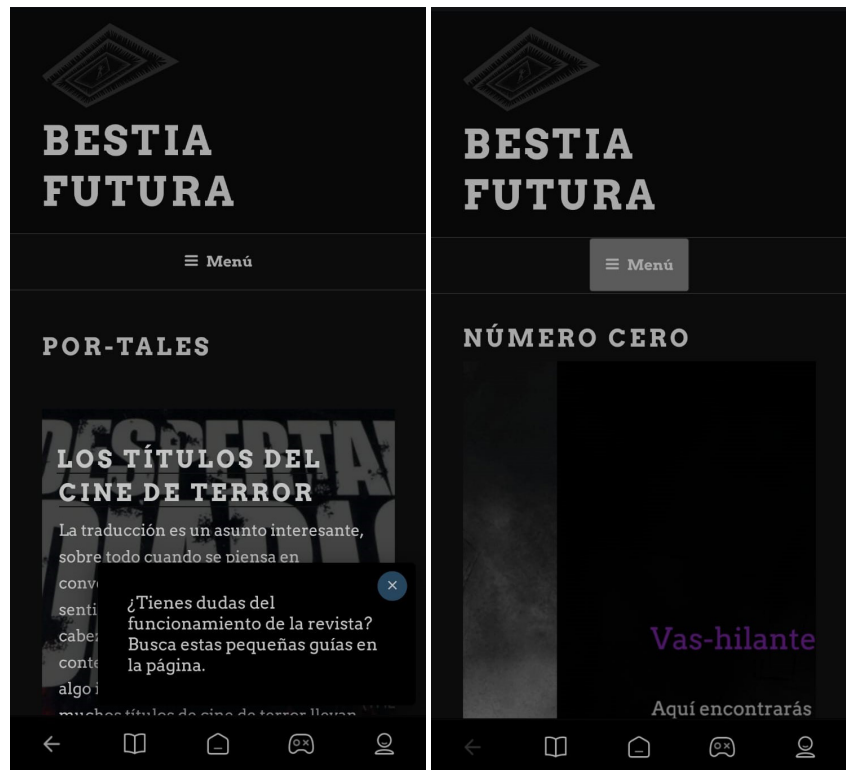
BESTIA FUTURA

≡ Menú

POR-TALES

LOS TÍTULOS DEL CINE DE TERROR

La traducción es un asunto interesante, sobre todo cuando se piensa en conv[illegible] senti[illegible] cabe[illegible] conte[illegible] algo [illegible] muchos títulos de cine de terror llevan

¿Tienes dudas del funcionamiento de la revista? Busca estas pequeñas guías en la página.

×

BESTIA FUTURA

≡ Menú

NÚMERO CERO

Vas-hilante

Aquí encontrarás